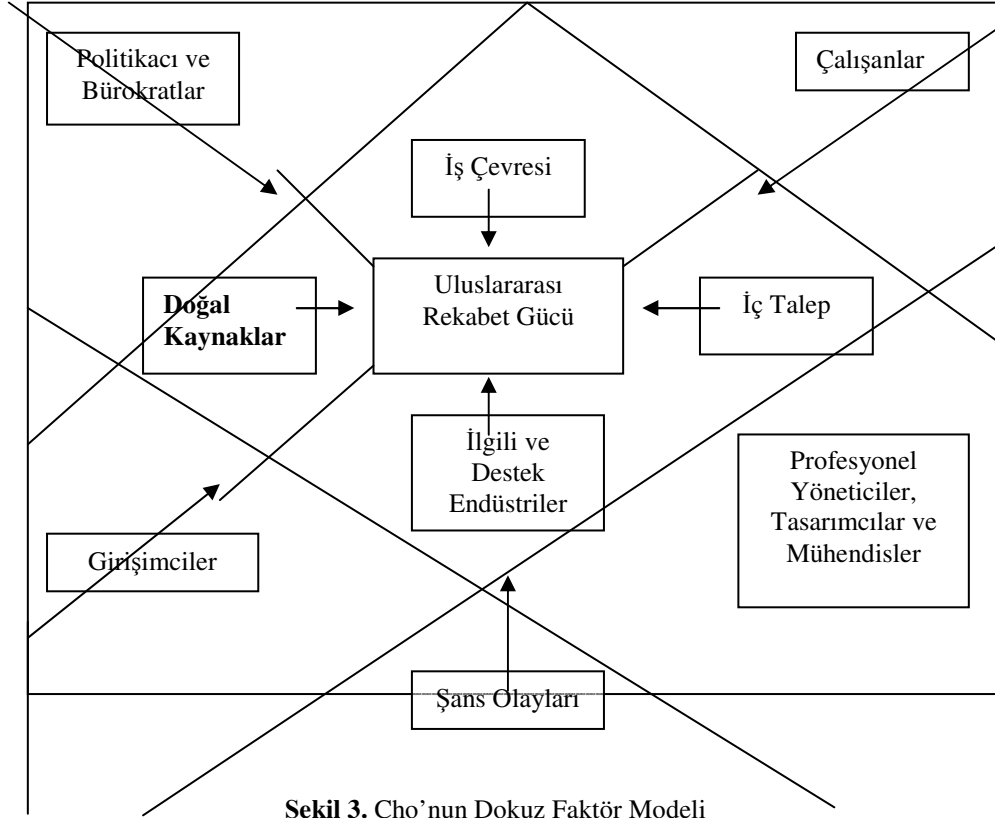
Politikacı ve Bürokratlar

Çalışanlar

İş Çevresi

Doğal Kaynaklar

Uluslararası Rekabet Gücü

İç Talep

İlgili ve Destek Endüstriler

Profesyonel Yöneticiler, Tasarımcılar ve Mühendisler

Girişimciler

Şans Olayları

**Sekil 3.** Cho'nun Dokuz Faktör Modeli